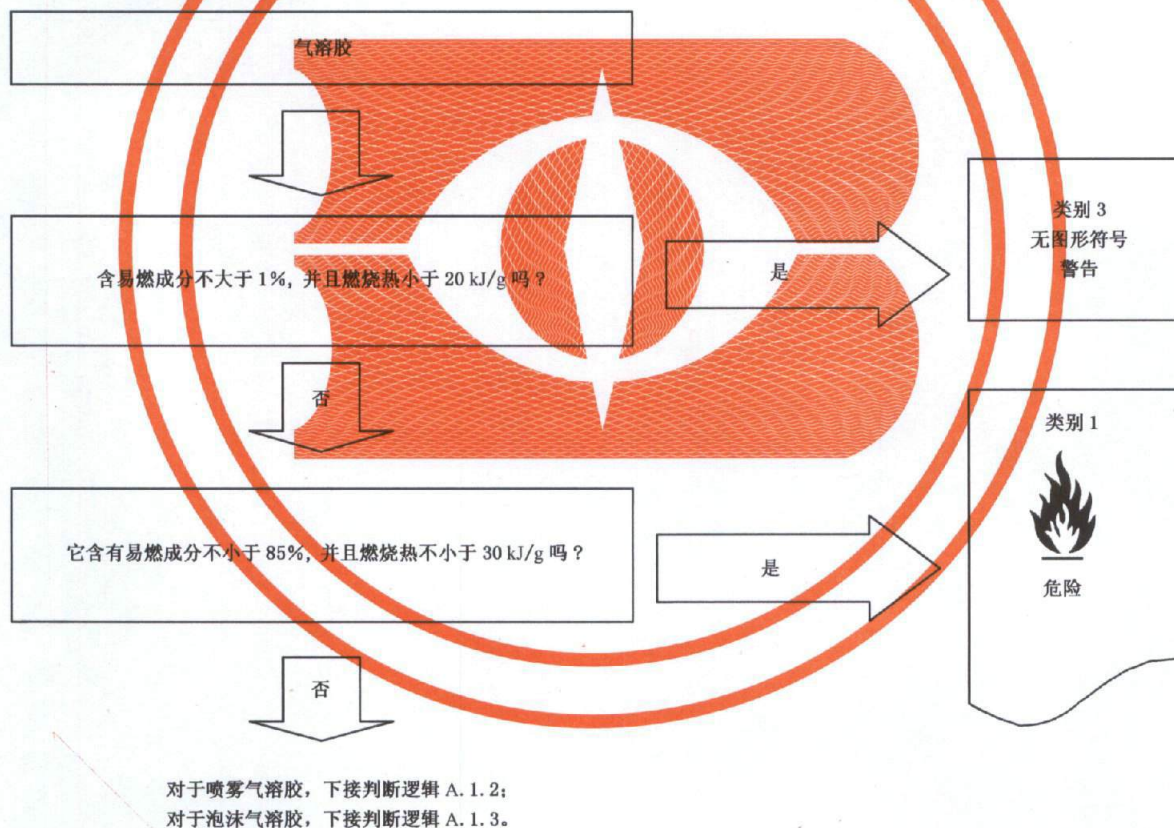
气溶胶

含易燃成分不大于 1%，并且燃烧热小于 20 kJ/g 吗？

是

类别 3
无图形符号
警告

否

类别 1

危险

它含有易燃成分不小于 85%，并且燃烧热不小于 30 kJ/g 吗？

是

否

对于喷雾气溶胶，下接判断逻辑 A. 1. 2；
对于泡沫气溶胶，下接判断逻辑 A. 1. 3。